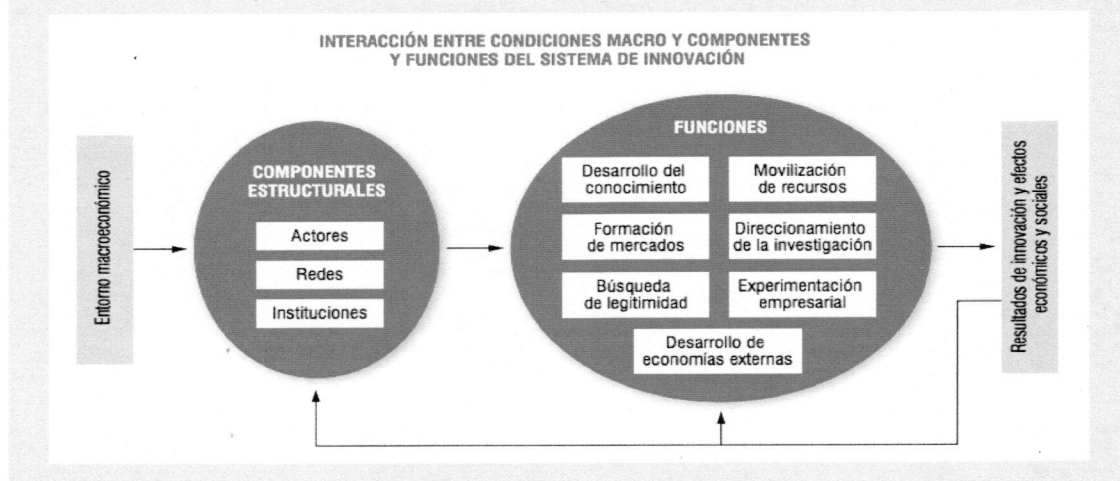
INTERACCIÓN ENTRE CONDICIONES MACRO Y COMPONENTES Y FUNCIONES DEL SISTEMA DE INNOVACIÓN

Entorno macroeconómico

COMPONENTES ESTRUCTURALES

Actores

Redes

Instituciones

FUNCIONES

Desarrollo del conocimiento

Movilización de recursos

Formación de mercados

Direccionamiento de la investigación

Búsqueda de legitimidad

Experimentación empresarial

Desarrollo de economías externas

Resultados de innovación y efectos económicos y sociales